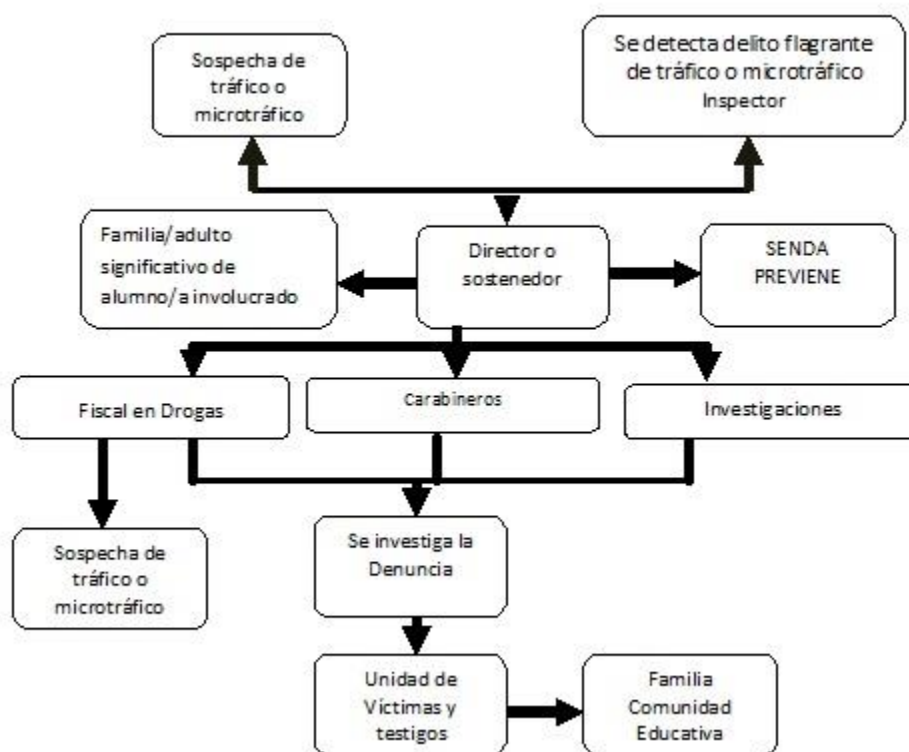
Sospecha de tráfico o microtráfico

Se detecta delito flagrante de tráfico o microtráfico Inspector

Familia/adulto significativo de alumno/a involucrado

Director o sostenedor

SENDA PREVIENE

Fiscal en Drogas

Carabineros

Investigaciones

Sospecha de tráfico o microtráfico

Se investiga la Denuncia

Unidad de Victimas y testigos

Familia Comunidad Educativa